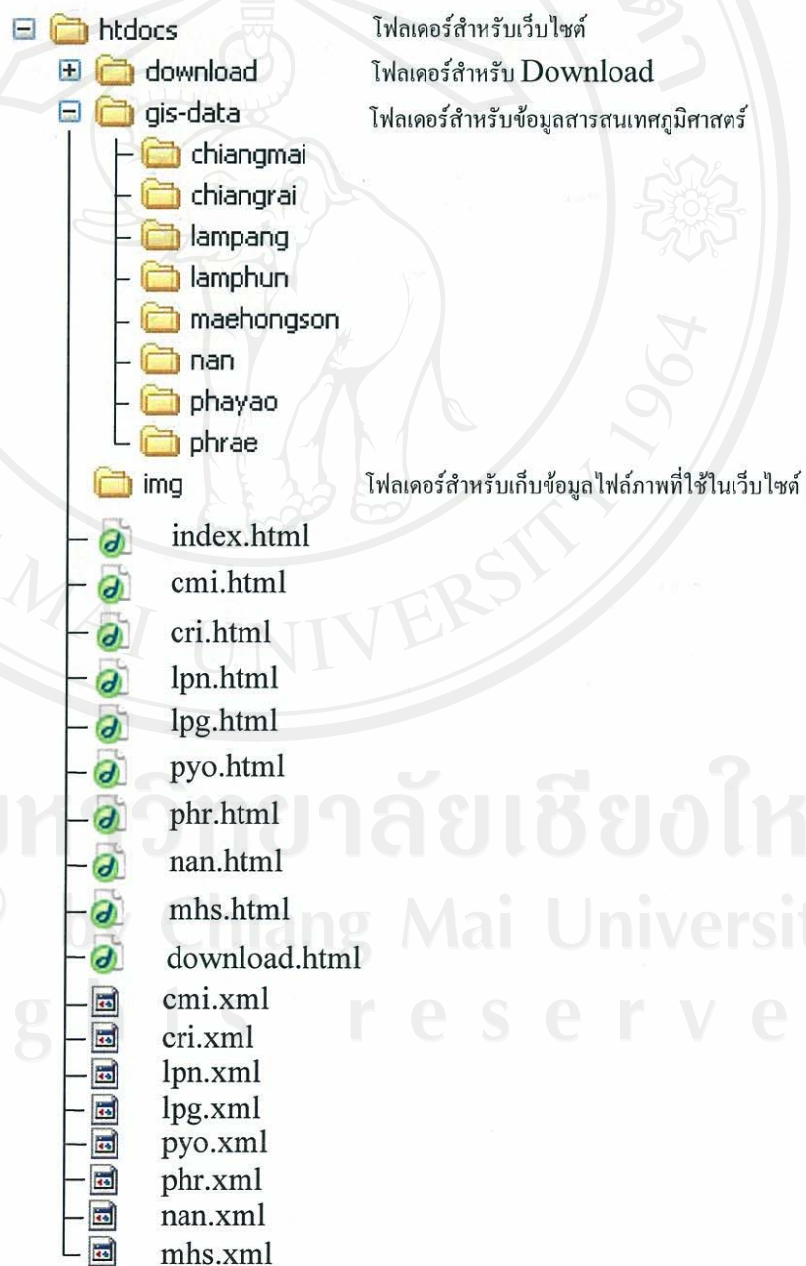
htdocs โฟลเดอร์สำหรับเว็บไซต์
download โฟลเดอร์สำหรับ Download
gis-data โฟลเดอร์สำหรับข้อมูลสารสนเทศภูมิศาสตร์
chiangmai
chiangrai
lampang
lamphun
maehongson
nan
phayao
phrae
img โฟลเดอร์สำหรับเก็บข้อมูลไฟล์ภาพที่ใช้ในเว็บไซต์
index.html
cmi.html
cri.html
lpn.html
lpg.html
pyo.html
phr.html
nan.html
mhs.html
download.html
cmi.xml
cri.xml
lpn.xml
lpg.xml
pyo.xml
phr.xml
nan.xml
mhs.xml

มหาวิทยาลัยเชียงใหม่
Chiang Mai University
reserved